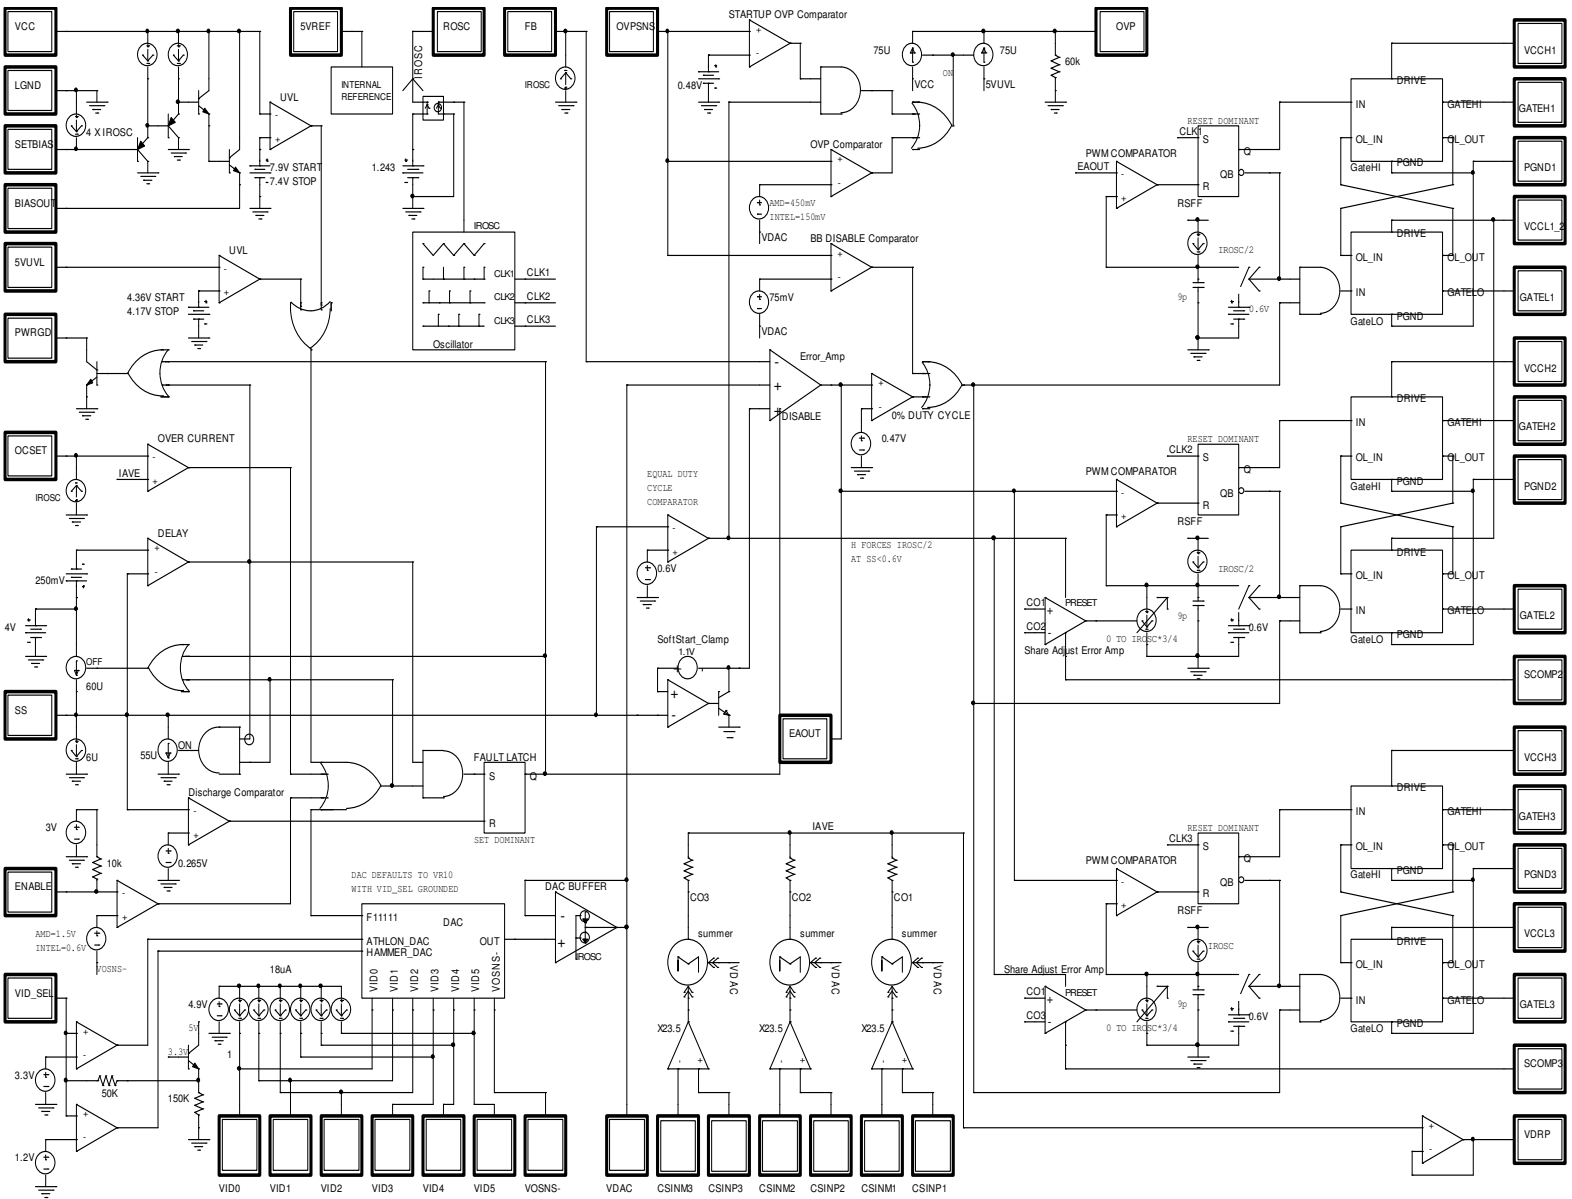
VCC
LGND
SETBIAS
BIASOUT
5VUVL
PWRGD
OCSET
SS
ENABLE
VID_SEL
4 X IROSC
UVL
7.9V START
7.4V STOP
UVL
4.36V START
4.17V STOP
OVER CURRENT
IAVE
IROSC
DELAY
250mV
4V
OFF
60U
6U
55U
ON
3V
10k
Discharge Comparator
0.265V
AMD=1.5V
INTEL=0.6V
VOSNS-
3.3V
50K
150K
1.2V
5VREF
INTERNAL REFERENCE
ROSC
IROSC
1.243
IROSC
CLK1 CLK1
CLK2 CLK2
CLK3 CLK3
Oscillator
FB
IROSC
OVPSNS
STARTUP OVP Comparator
0.48V
OVP Comparator
AMD=450mV
INTEL=150mV
VDAC
BB DISABLE Comparator
75mV
VDAC
75U
VCC
ON
75U
5VUVL
60k
OVP
Error_Amp
DISABLE
0% DUTY CYCLE
0.47V
EQUAL DUTY CYCLE COMPARATOR
0.6V
H FORCES IROSC/2
AT SS<0.6V
SoftStart_Clamp
1.1V
EAOUT
FAULT LATCH
S
Q
R
SET DOMINANT
DAC DEFAULTS TO VR10
WITH VID_SEL GROUNDED
F11111
DAC
ATHLON_DAC
HAMMER_DAC
OUT
VID0 VID1 VID2 VID3 VID4 VID5 VOSNS-
DAC BUFFER
IROSC
18uA
4.9V
5V
3.3V
1
IAVE
CO3 CO2 CO1
summer summer summer
VDAC VDAC VDAC
X23.5 X23.5 X23.5
VID0 VID1 VID2 VID3 VID4 VID5 VOSNS- VDAC CSINM3 CSINP3 CSINM2 CSINP2 CSINM1 CSINP1
RESET DOMINANT
CLK1
PWM COMPARATOR
EAOUT
S
Q
R
QB
RSFF
IROSC/2
9p
0.6V
DRIVE
IN
GATEHI
OL_IN
OL_OUT
PGND
GateHI
DRIVE
OL_IN
OL_OUT
IN
GATELO
PGND
GateLO
VCCH1
GATEH1
PGND1
VCCL1_2
GATEL1
RESET DOMINANT
CLK2
PWM COMPARATOR
RSFF
IROSC/2
CO1
CO2
PRESET
0 TO IROSC*3/4
Share Adjust Error Amp
9p
0.6V
VCCH2
GATEH2
PGND2
GATEL2
SCOMP2
RESET DOMINANT
CLK3
PWM COMPARATOR
RSFF
IROSC
Share Adjust Error Amp
CO1
CO3
PRESET
0 TO IROSC*3/4
9p
0.6V
VCCH3
GATEH3
PGND3
VCCL3
GATEL3
SCOMP3
VDRP